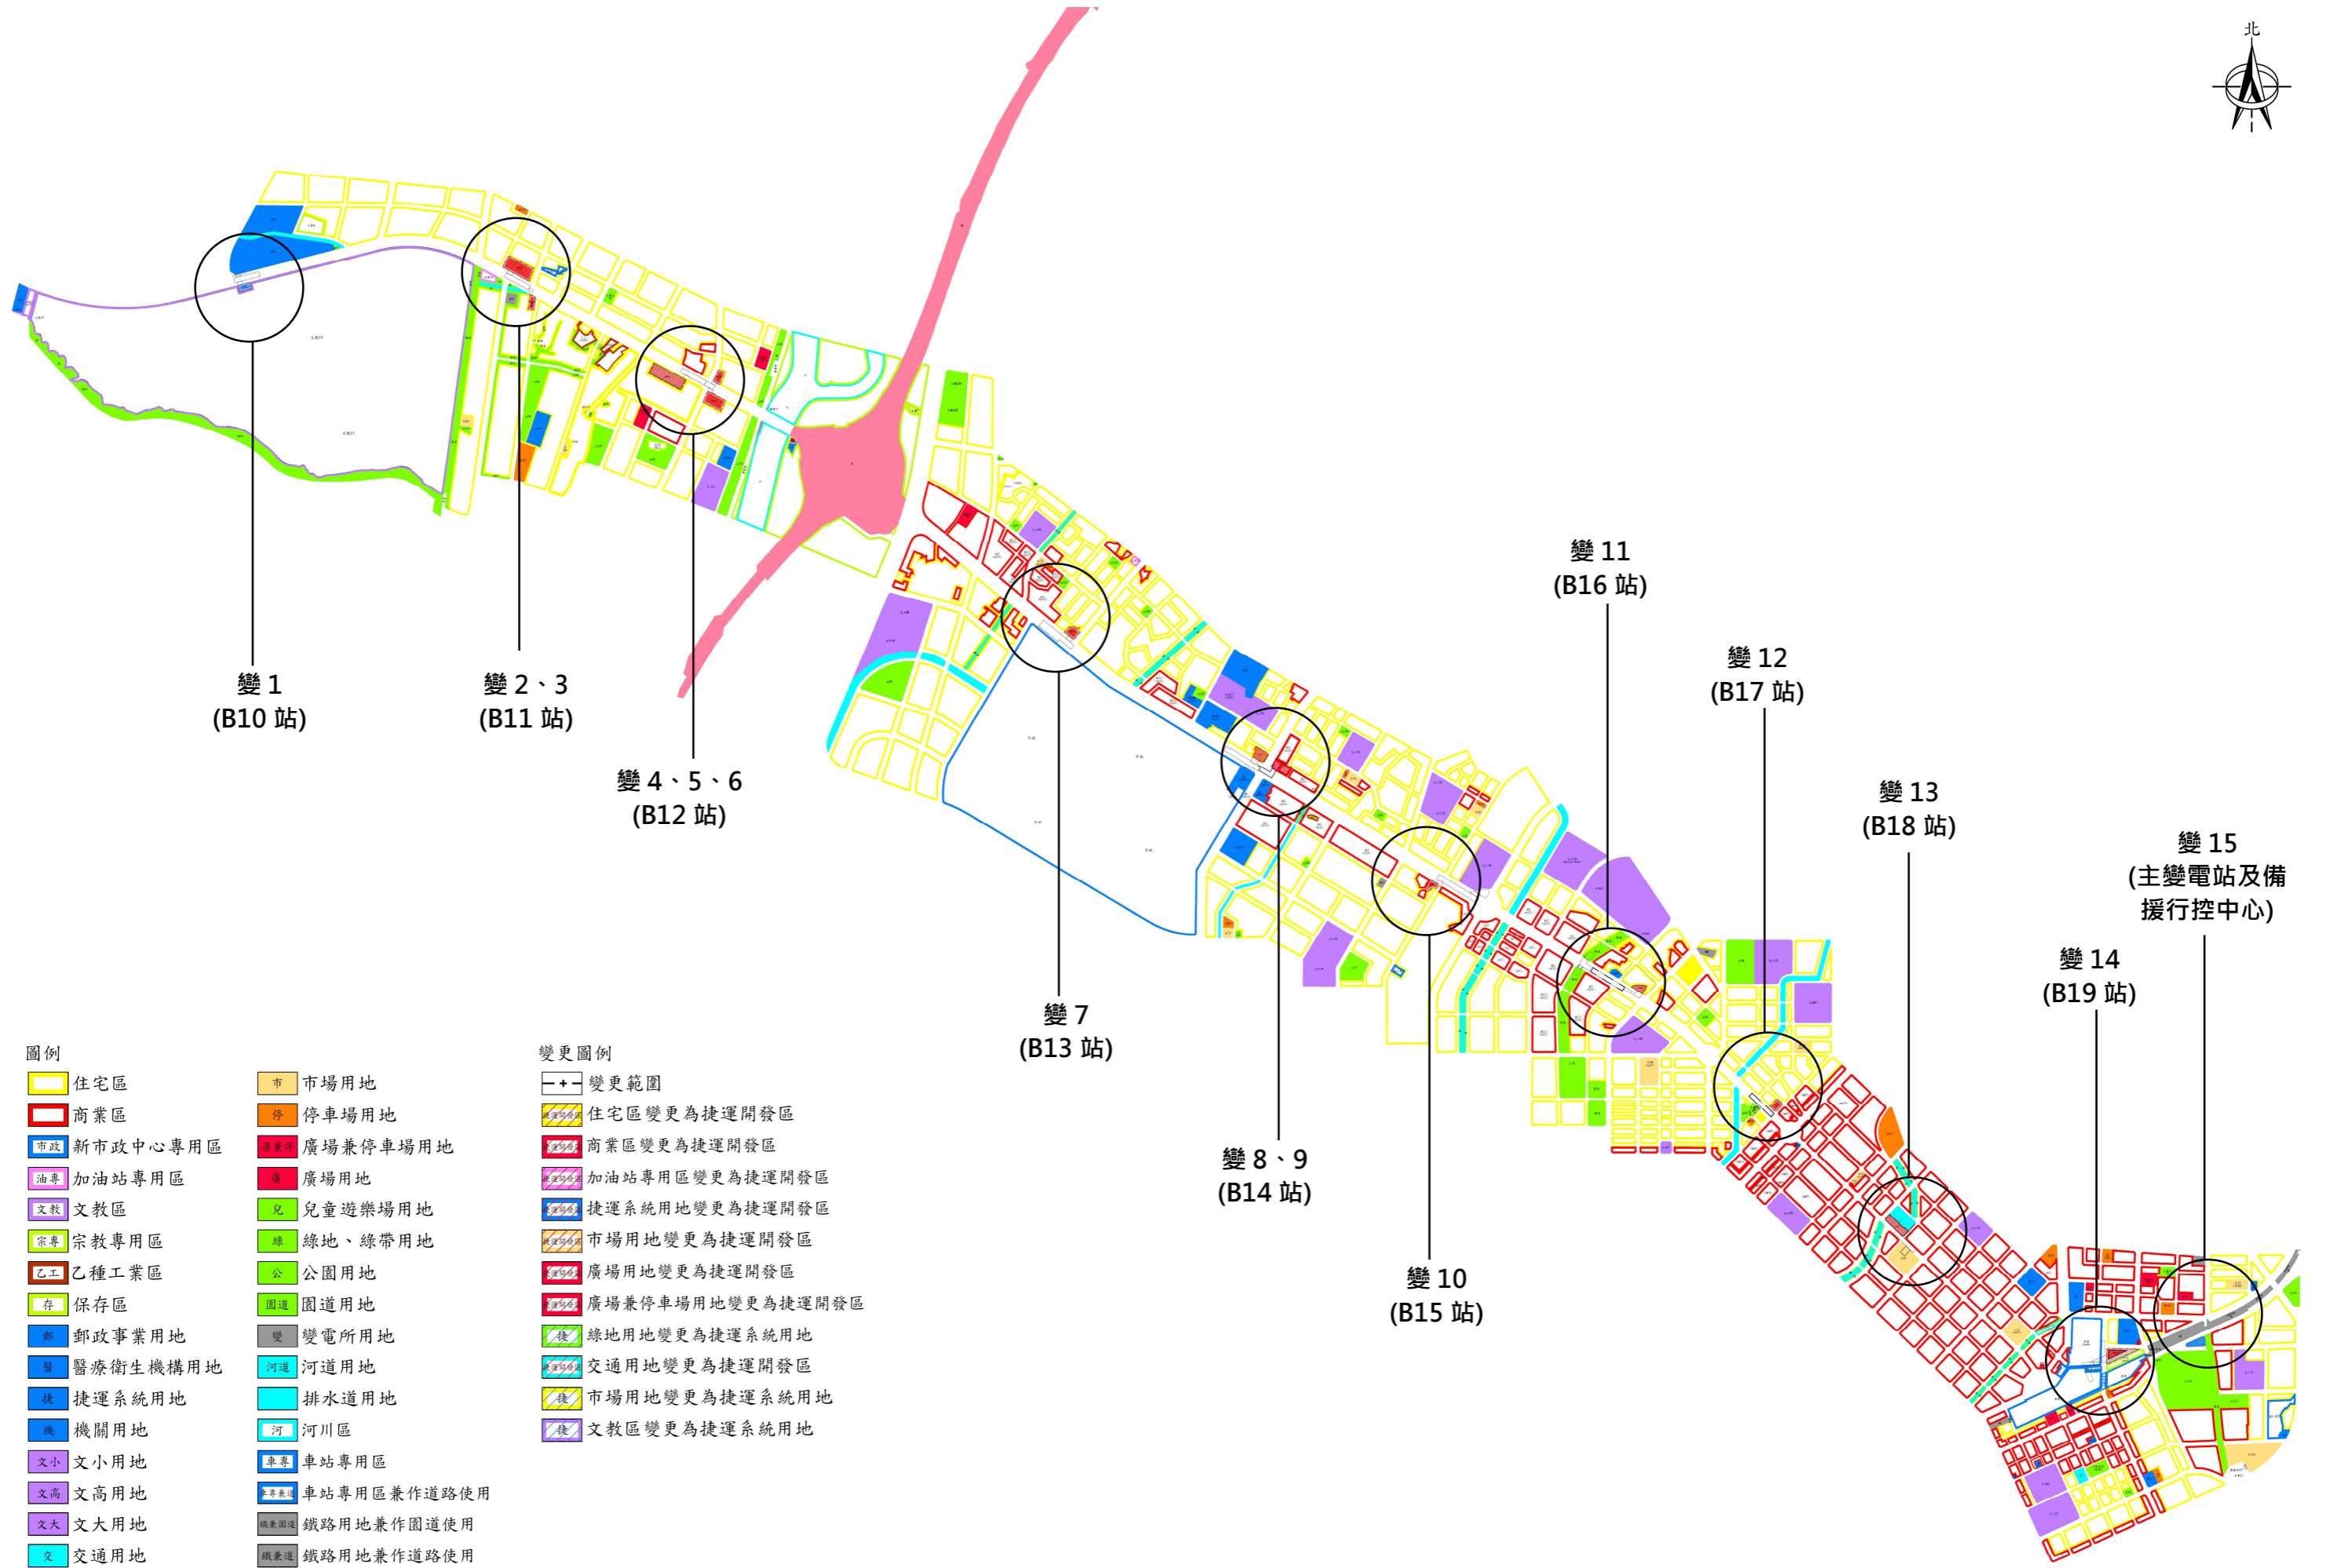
北

變 1
(B10 站)

變 2、3
(B11 站)

變 4、5、6
(B12 站)

變 7
(B13 站)

變 8、9
(B14 站)

變 10
(B15 站)

變 11
(B16 站)

變 12
(B17 站)

變 13
(B18 站)

變 14
(B19 站)

變 15
(主變電站及備援行控中心)

圖例
住宅區
商業區
市政 新市政中心專用區
油專 加油站專用區
文教 文教區
宗專 宗教專用區
乙工 乙種工業區
存 保存區
郵 郵政事業用地
醫 醫療衛生機構用地
捷 捷運系統用地
機 機關用地
文小 文小用地
文高 文高用地
文大 文大用地
文 交通用地
市 市場用地
停 停車場用地
廣兼停 廣場兼停車場用地
廣 廣場用地
兒 兒童遊樂場用地
綠 綠地、綠帶用地
公 公園用地
園道 園道用地
變 變電所用地
河道 河道用地
排水道用地
河 河川區
車專 車站專用區
車專兼道 車站專用區兼作道路使用
鐵兼園道 鐵路用地兼作園道使用
鐵兼道 鐵路用地兼作道路使用

變更圖例
變更範圍
住宅區變更為捷運開發區
商業區變更為捷運開發區
加油站專用區變更為捷運開發區
捷運系統用地變更為捷運開發區
市場用地變更為捷運開發區
廣場用地變更為捷運開發區
廣場兼停車場用地變更為捷運開發區
綠地用地變更為捷運系統用地
交通用地變更為捷運開發區
市場用地變更為捷運系統用地
文教區變更為捷運系統用地